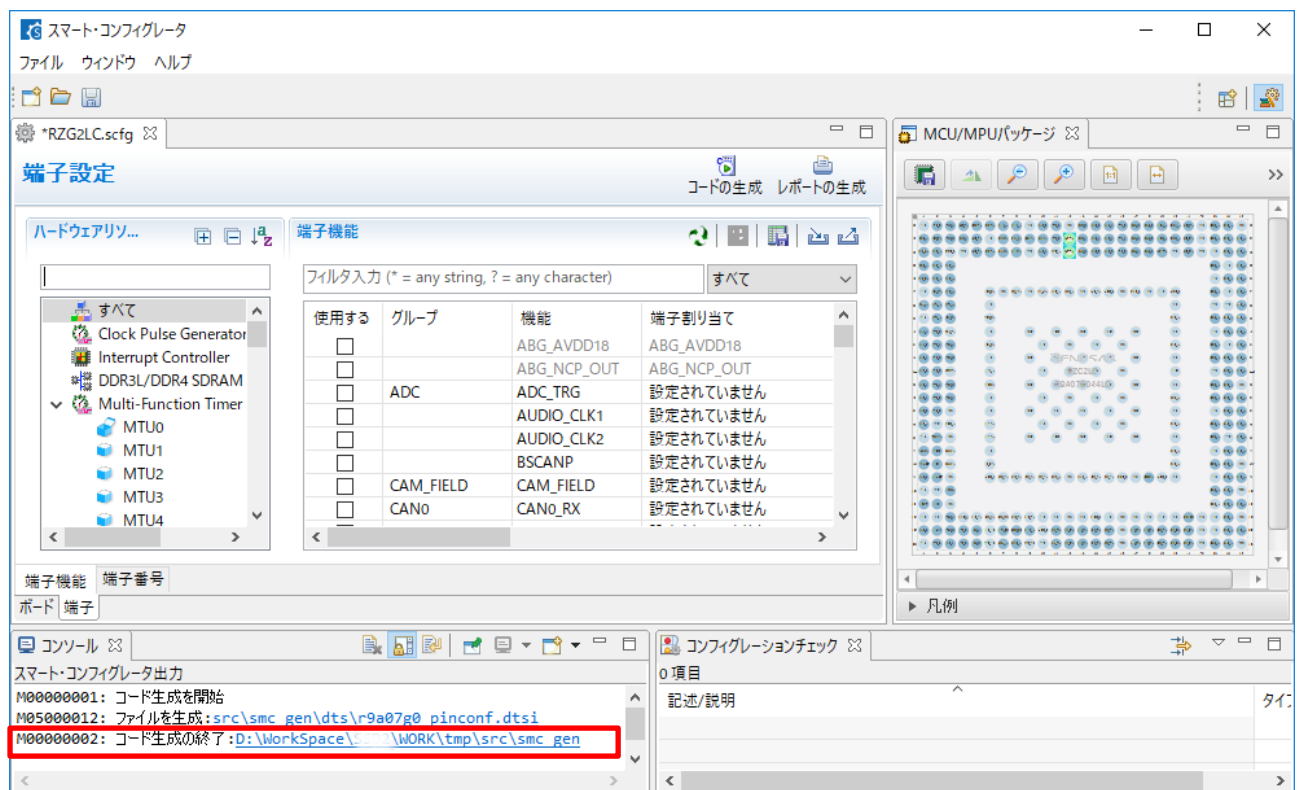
スマート・コンフィグレータ

ファイル ウィンドウ ヘルプ

*RZG2LC.scfg

端子設定

コードの生成 レポートの生成

ハードウェアリソ...

端子機能

フィルタ入力 (* = any string, ? = any character)

すべて

すべて
Clock Pulse Generator
Interrupt Controller
DDR3L/DDR4 SDRAM
Multi-Function Timer
MTU0
MTU1
MTU2
MTU3
MTU4

| 使用する | グループ | 機能 | 端子割り当て |
|---|---|---|---|
| ☐ | | ABG_AVDD18 | ABG_AVDD18 |
| ☐ | | ABG_NCP_OUT | ABG_NCP_OUT |
| ☐ | ADC | ADC_TRG | 設定されていません |
| ☐ | | AUDIO_CLK1 | 設定されていません |
| ☐ | | AUDIO_CLK2 | 設定されていません |
| ☐ | | BSCANP | 設定されていません |
| ☐ | CAM_FIELD | CAM_FIELD | 設定されていません |
| ☐ | CAN0 | CAN0_RX | 設定されていません |

端子機能 端子番号

ボード 端子

MCU/MPUパッケージ

凡例

コンソール

スマート・コンフィグレータ出力

M00000001: コード生成を開始
M05000012: ファイルを生成:src\smc_gen\dts\r9a07g0_pinconf.dtsi
M00000002: コード生成の終了:D:\WorkSpace\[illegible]\WORK\tmp\src\smc_gen

コンフィグレーションチェック

0 項目

記述/説明

タイ